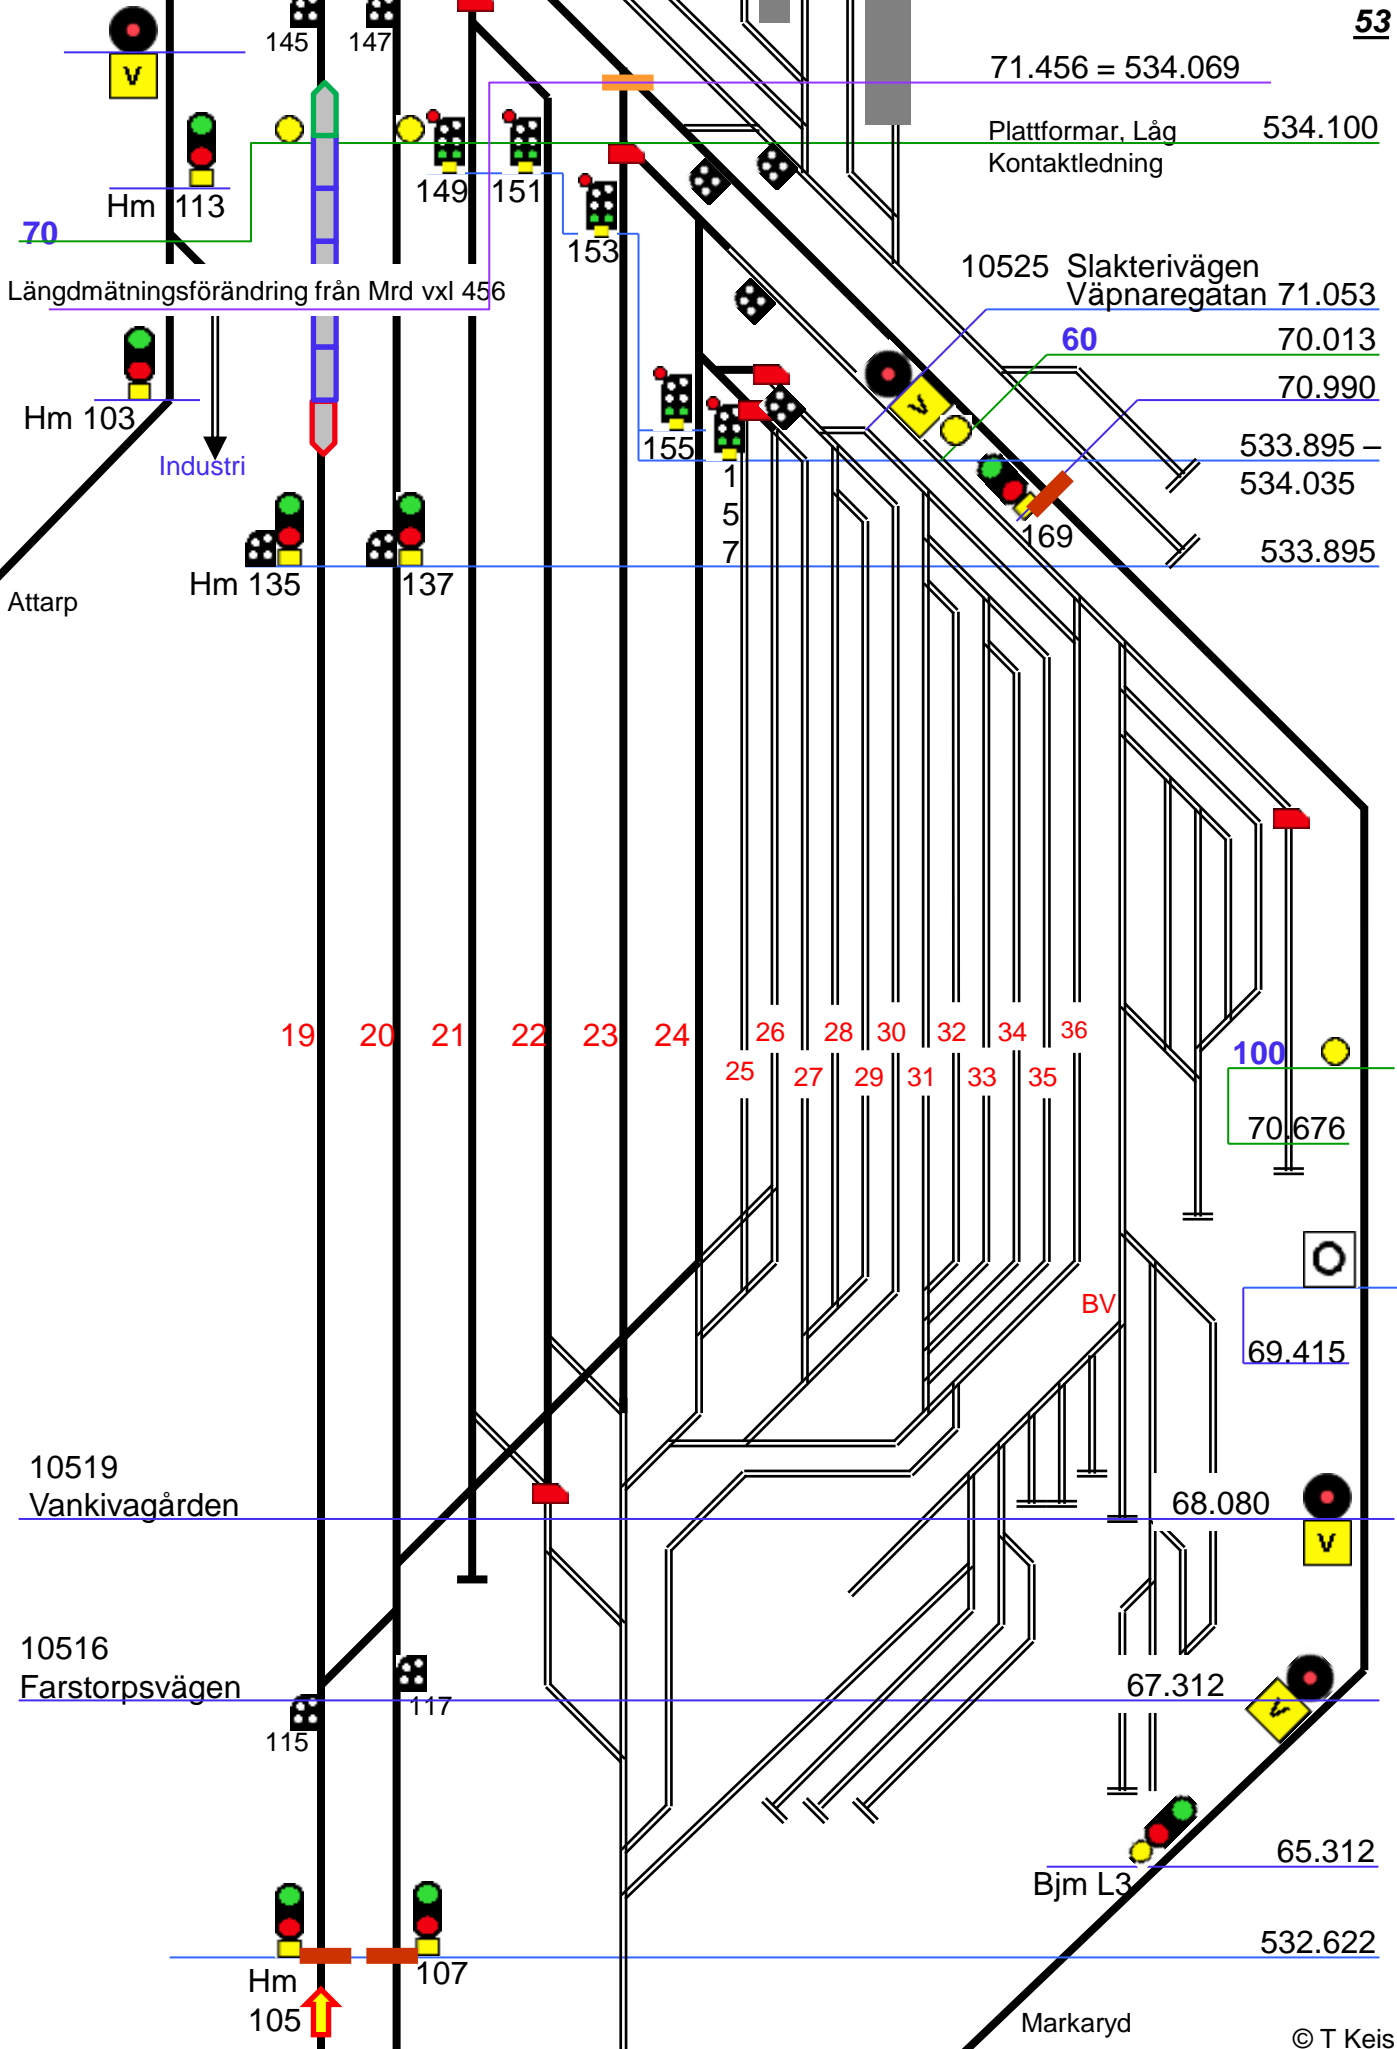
53

145 147

V

71.456 = 534.069

Hm 113

149 151

Plattformar, Låg Kontaktledning

534.100

70

153

Längdmätningsförändring från Mrd vxl 456

10525 Slakterivägen
Väpnaregatan 71.053

60

70.013

70.990

Hm 103

155

V

533.895 –
534.035

Industri

1
5
7

169

Hm 135

137

533.895

Attarp

19 20 21 22 23 24 26 28 30 32 34 36

25 27 29 31 33 35

100

70.676

69.415

BV

10519
Vankivagården

68.080

V

10516
Farstorpsvägen

117

115

67.312

V

65.312

Bjm L3

Hm
105

107

532.622

Markaryd

© T Keis